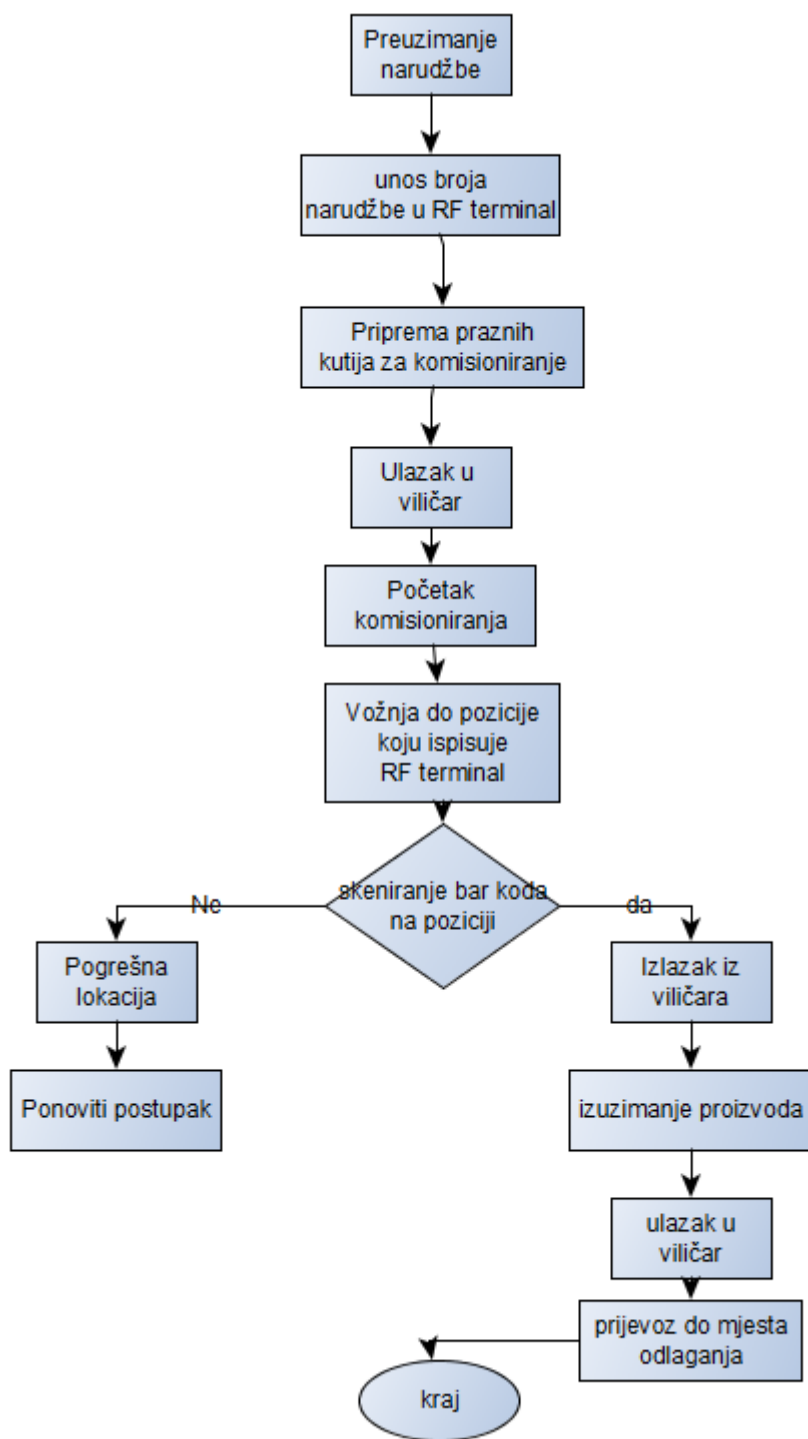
Preuzimanje narudžbe

unos broja narudžbe u RF terminal

Priprema praznih kutija za komisioniranje

Ulazak u viličar

Početak komisioniranja

Vožnja do pozicije koju ispisuje RF terminal

skeniranje bar koda na poziciji

Ne

da

Pogrešna lokacija

Ponoviti postupak

Izlazak iz viličara

izuzimanje proizvoda

ulazak u viličar

prijevoz do mjesta odlaganja

kraj